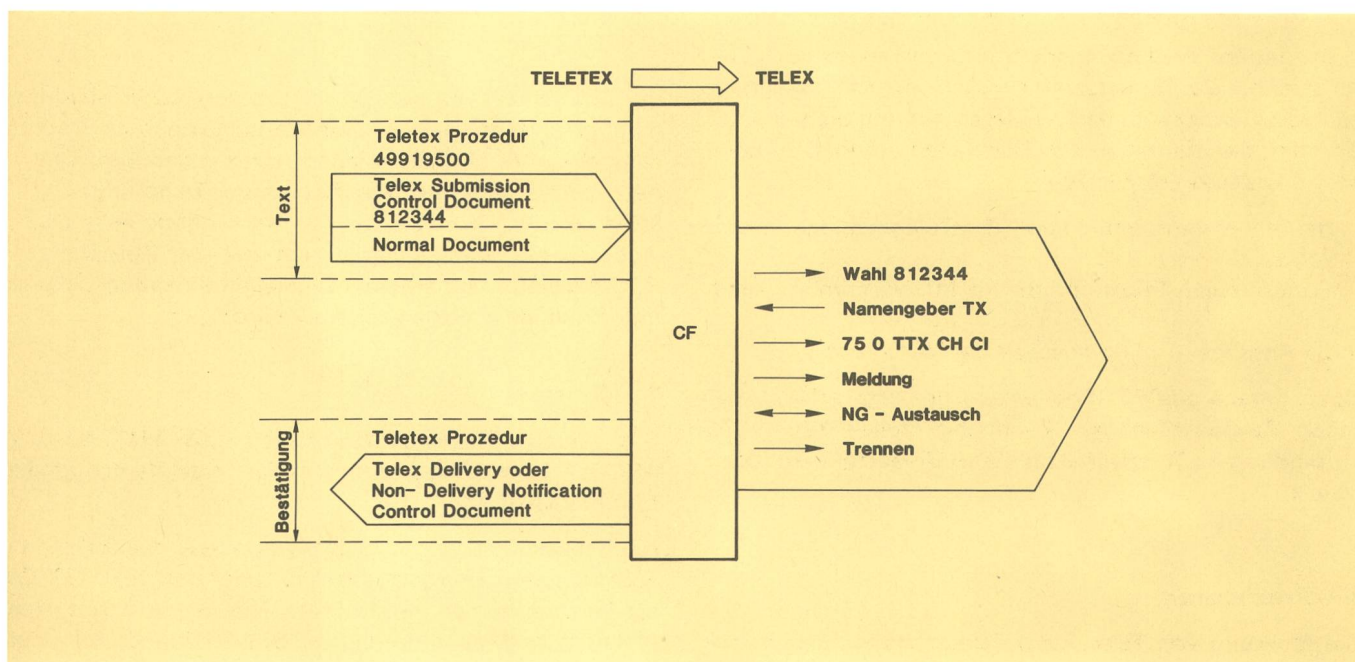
TELETEX TELEX

Text

Teletex Prozedur
49919500

Telex Submission
Control Document
812344

Normal Document

CF

Wahl 812344
Namengeber TX
75 0 TTX CH CI
Meldung
NG - Austausch
Trennen

Bestätigung

Teletex Prozedur

Telex Delivery oder
Non- Delivery Notification
Control Document